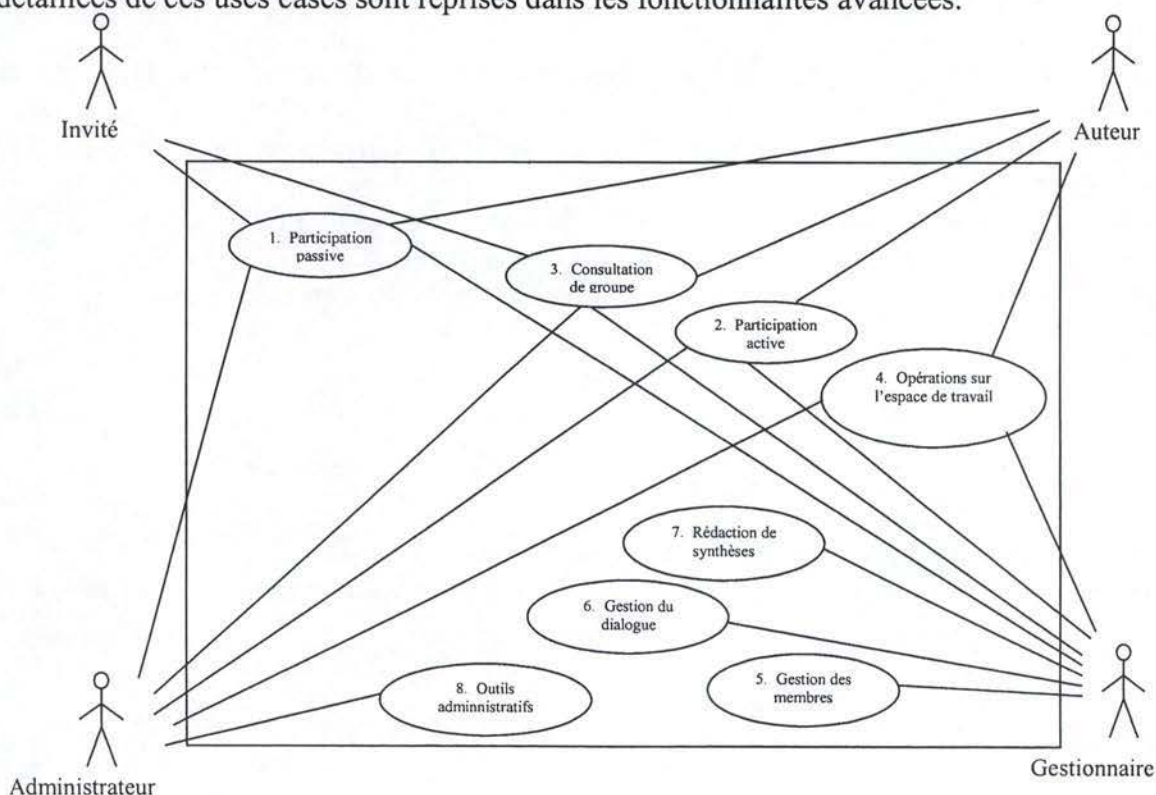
détaillées de ces uses cases sont reprises dans les fonctionnalités avancées.

Invité

Auteur

1. Participation passive

3. Consultation de groupe

2. Participation active

4. Opérations sur l'espace de travail

7. Rédaction de synthèses

6. Gestion du dialogue

5. Gestion des membres

8. Outils adminnistratifs

Administrateur

Gestionnaire